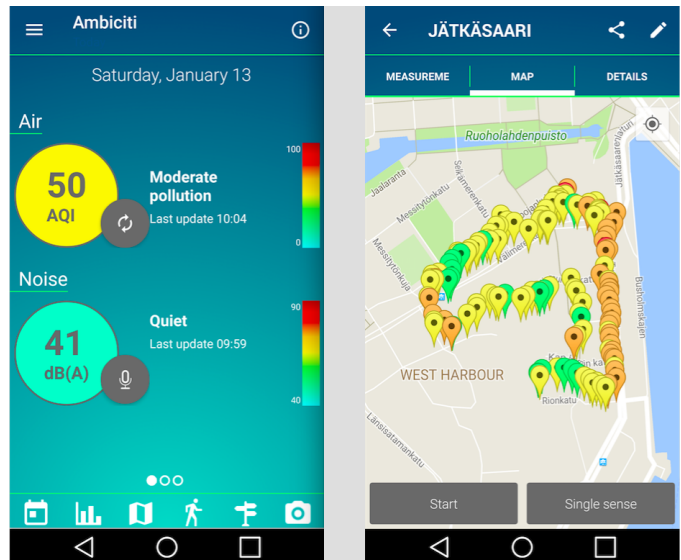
Ambiciti

Saturday, January 13

Air

50
AQI

Moderate pollution
Last update 10:04

100
0

Noise

41
dB(A)

Quiet
Last update 09:59

90
40

JÄTKÄSAARI

MEASUREME MAP DETAILS

Ruoholahdenpuisto
Jaalaranta
Messitytönkatu
Selkämerenkatu
Messitytönkuja
Jätkäsaarenlaituri
Bunsholmsviken
Kaj
Rionkatu
Länsisatamankatu
WEST HARBOUR

Start
Single sense